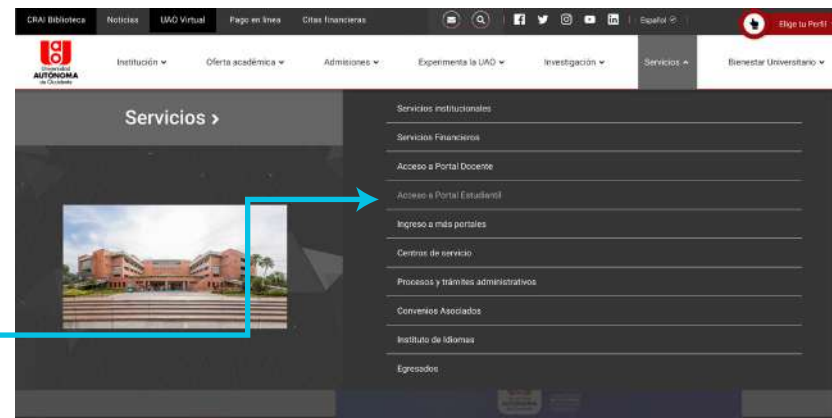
CRAI Biblioteca Noticias UAO Virtual Pago en línea Citas financieras

Español

Elige tu Perfil

Universidad AUTÓNOMA de Occidente

Institución Oferta académica Admisiones Experimenta la UAO Investigación Servicios Bienestar Universitario

Servicios ›

Servicios institucionales

Servicios Financieros

Acceso a Portal Docente

Acceso a Portal Estudiantil

Ingreso a más portales

Centros de servicio

Procesos y trámites administrativos

Convenios Asociados

Instituto de Idiomas

Egresados